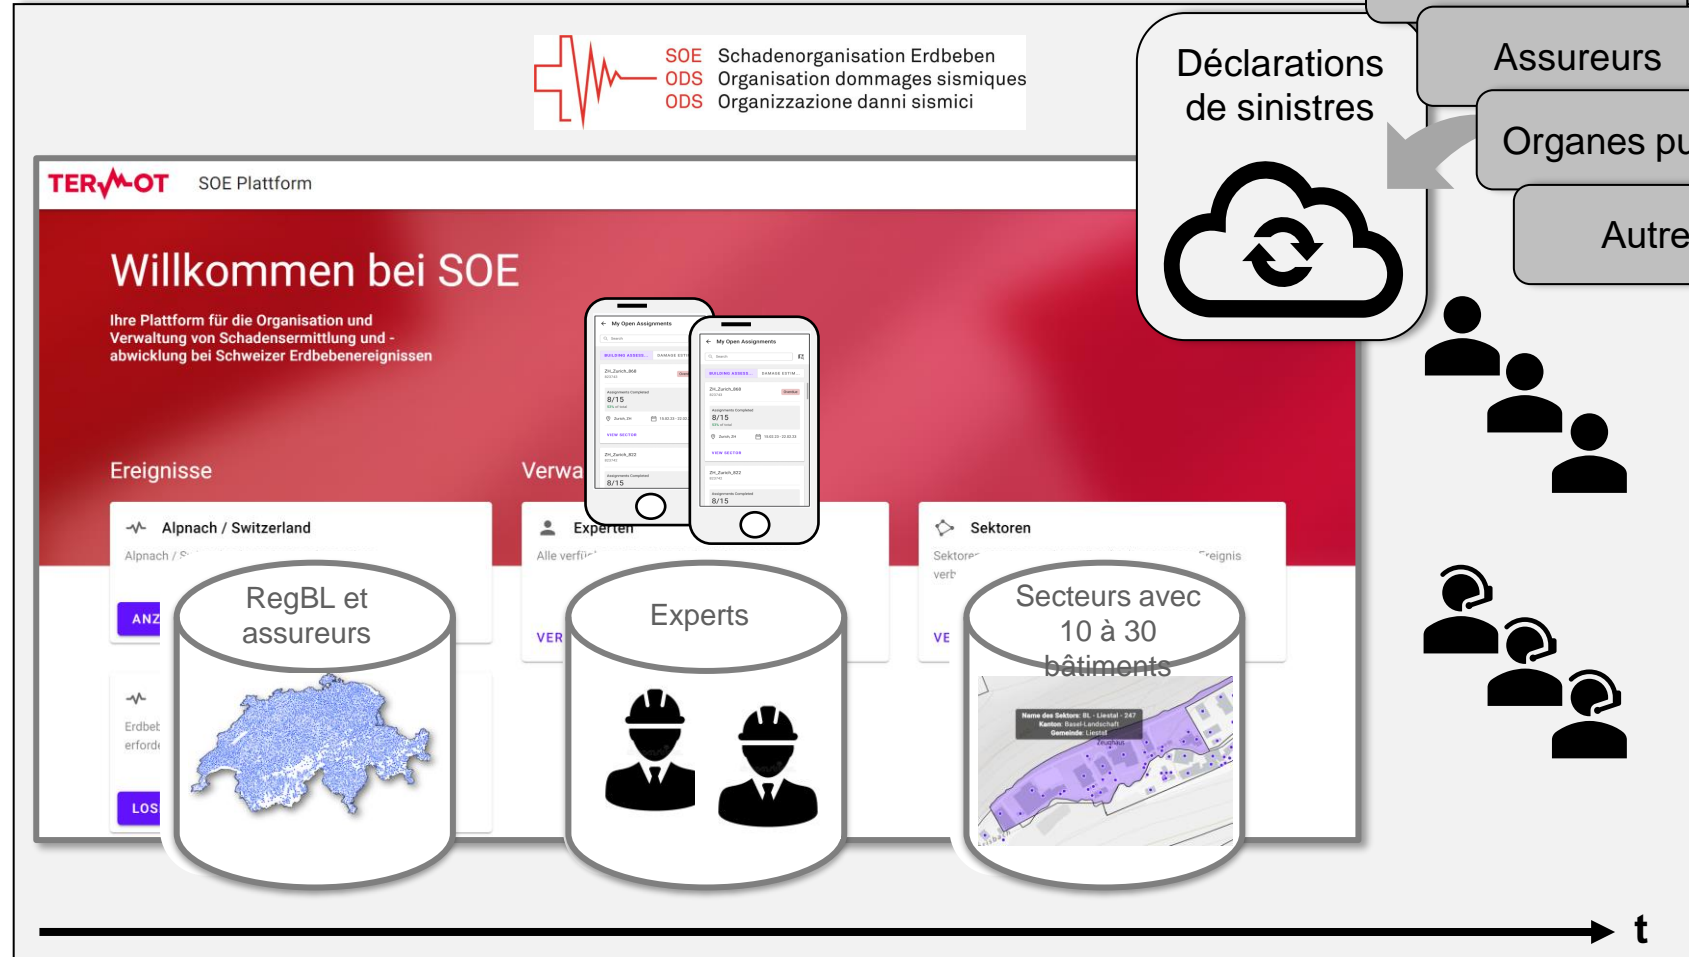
SOE Schadenorganisation Erdbeben
ODS Organisation dommages sismiques
ODS Organizzazione danni sismici

Déclarations de sinistres

Assureurs

Organes pu

Autre

TERMOT SOE Plattform

Willkommen bei SOE

Ihre Plattform für die Organisation und Verwaltung von Schadensermittlung und -abwicklung bei Schweizer Erdbebenereignissen

Ereignisse

Verwa

Alpnach / Switzerland

Alpnach / S

ANZ

Experten

Alle verfü

VER

Sektoren

Sektoren

verb

Ereignis

VE

Erdbeb

erford

LOS

My Open Assignments

My Open Assignments

ZH_Zurich_868

8/15

ZH_Zurich_822

8/15

RegBL et assureurs

Experts

Secteurs avec 10 à 30 bâtiments

Name des Sektors: BL - Liestal - 247
Kanton: Basel-Landschaft
Gemeinde: Liestal

t